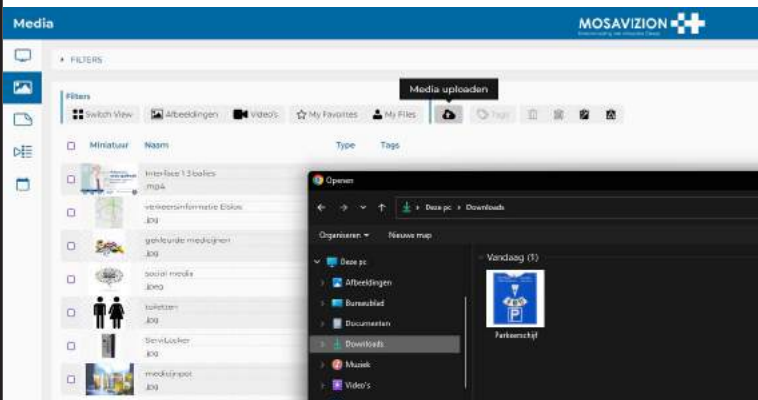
Media

MOSAVIZION

FILTERS

Filters

Switch View | Afbeeldingen | Video's | My Favorites | My Files | Media uploaden | Tags

| Miniatuur | Naam | Type | Tags |
|---|---|---|---|
| | Interface 1 3 balies .mp4 | | |
| | verkeersinformatie Elsloo .jpg | | |
| | gekleurde medicijnen .jpg | | |
| | social media .jpeg | | |
| | toiletten .jpg | | |
| | ServiLocker .jpg | | |
| | medisijnpot .jpg | | |

Openen

Deze pc > Downloads

Organiseren | Nieuwe map

Deze pc
Afbeeldingen
Bureaublad
Documenten
Downloads
Muziek
Video's

Vandaag (1)

Parkeerschijf